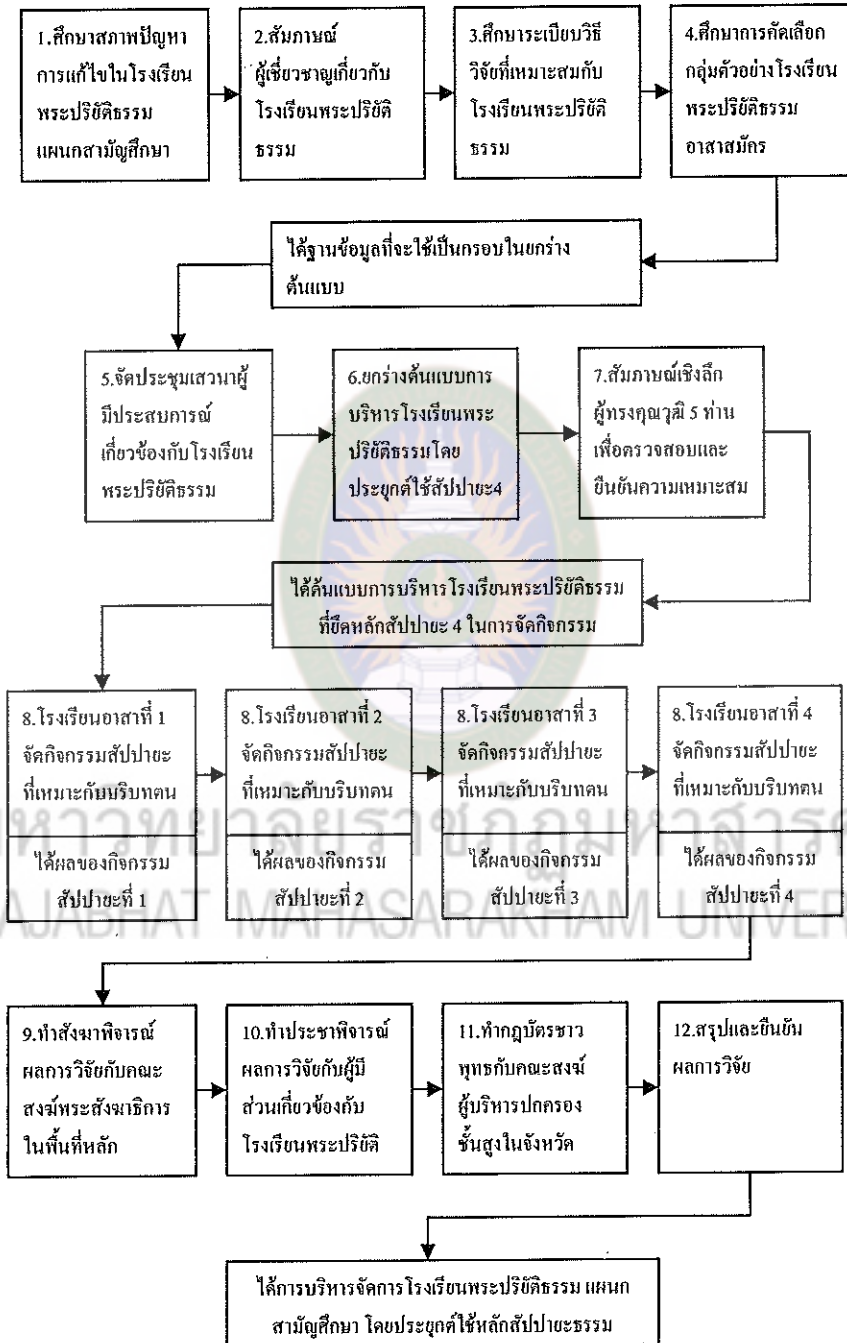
1.ศึกษาสภาพปัญหาการแก้ไขในโรงเรียนพระปริยัติธรรมแผนกสามัญศึกษา

2.สัมภาษณ์ผู้เชี่ยวชาญเกี่ยวกับโรงเรียนพระปริยัติธรรม

3.ศึกษาระเบียบวิธีวิจัยที่เหมาะสมกับโรงเรียนพระปริยัติธรรม

4.ศึกษาการคัดเลือกกลุ่มตัวอย่างโรงเรียนพระปริยัติธรรมอาสาสมัคร

ได้ฐานข้อมูลที่จะใช้เป็นกรอบในยกร่างต้นแบบ

5.จัดประชุมเสวนาผู้มีประสบการณ์เกี่ยวข้องกับโรงเรียนพระปริยัติธรรม

6.ยกร่างต้นแบบการบริหารโรงเรียนพระปริยัติธรรมโดยประยุกต์ใช้สัปปายะ4

7.สัมภาษณ์เชิงลึกผู้ทรงคุณวุฒิ 5 ท่าน เพื่อตรวจสอบและยืนยันความเหมาะสม

ได้ต้นแบบการบริหารโรงเรียนพระปริยัติธรรมที่ยึดหลักสัปปายะ 4 ในการจัดกิจกรรม

8.โรงเรียนอาสาที่ 1 จัดกิจกรรมสัปปายะที่เหมาะกับบริบทตน

ได้ผลของกิจกรรมสัปปายะที่ 1

8.โรงเรียนอาสาที่ 2 จัดกิจกรรมสัปปายะที่เหมาะกับบริบทตน

ได้ผลของกิจกรรมสัปปายะที่ 2

8.โรงเรียนอาสาที่ 3 จัดกิจกรรมสัปปายะที่เหมาะกับบริบทตน

ได้ผลของกิจกรรมสัปปายะที่ 3

8.โรงเรียนอาสาที่ 4 จัดกิจกรรมสัปปายะที่เหมาะกับบริบทตน

ได้ผลของกิจกรรมสัปปายะที่ 4

มหาวิทยาลัยราชภัฏมหาสารคาม
RAJABHAT MAHASARAKHAM UNIVERSITY

9.ทำสังฆาพิจารณ์ผลการวิจัยกับคณะสงฆ์พระสังฆาธิการในพื้นที่หลัก

10.ทำประชาพิจารณ์ผลการวิจัยกับผู้มีส่วนเกี่ยวข้องกับโรงเรียนพระปริยัติ

11.ทำกฎบัตรชาวพุทธกับคณะสงฆ์ผู้บริหารปกครองชั้นสูงในจังหวัด

12.สรุปและยืนยันผลการวิจัย

ได้การบริหารจัดการโรงเรียนพระปริยัติธรรม แผนกสามัญศึกษา โดยประยุกต์ใช้หลักสัปปายะธรรม